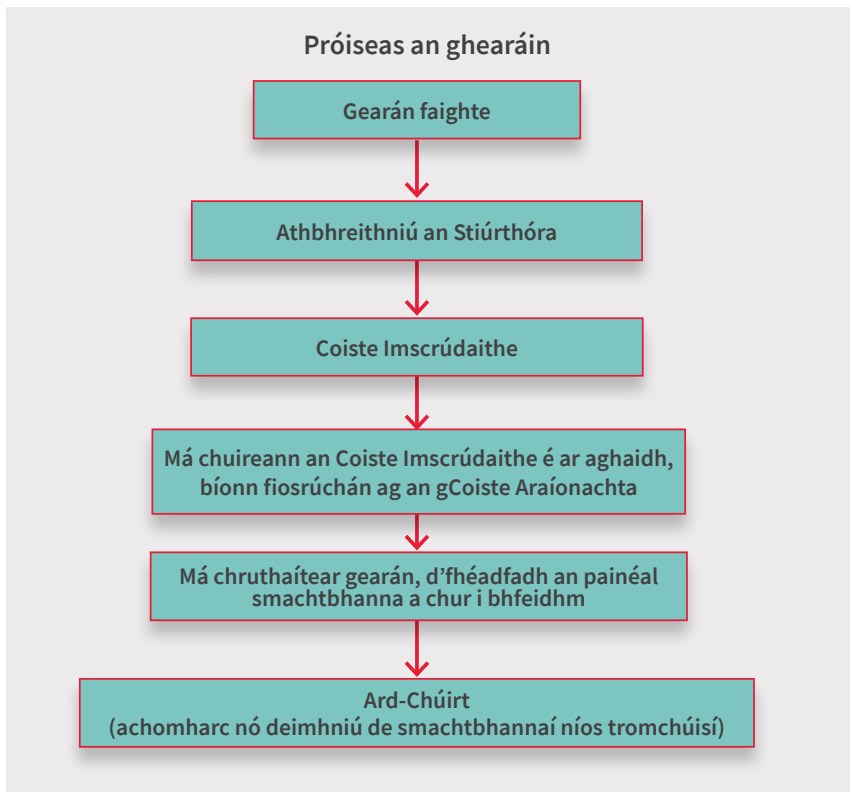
Próiseas an ghearáin

Gearán faighte

Athbhreithniú an Stiúrthóra

Coiste Imscrúdaithe

Má chuireann an Coiste Imscrúdaithe é ar aghaidh, bíonn fiosrúchán ag an gCoiste Araíonachta

Má chruthaítear gearán, d’fhéadfadh an painéal smachtbhanna a chur i bhfeidhm

Ard-Chúirt
(achomharc nó deimhniú de smachtbhannaí níos tromchúisí)